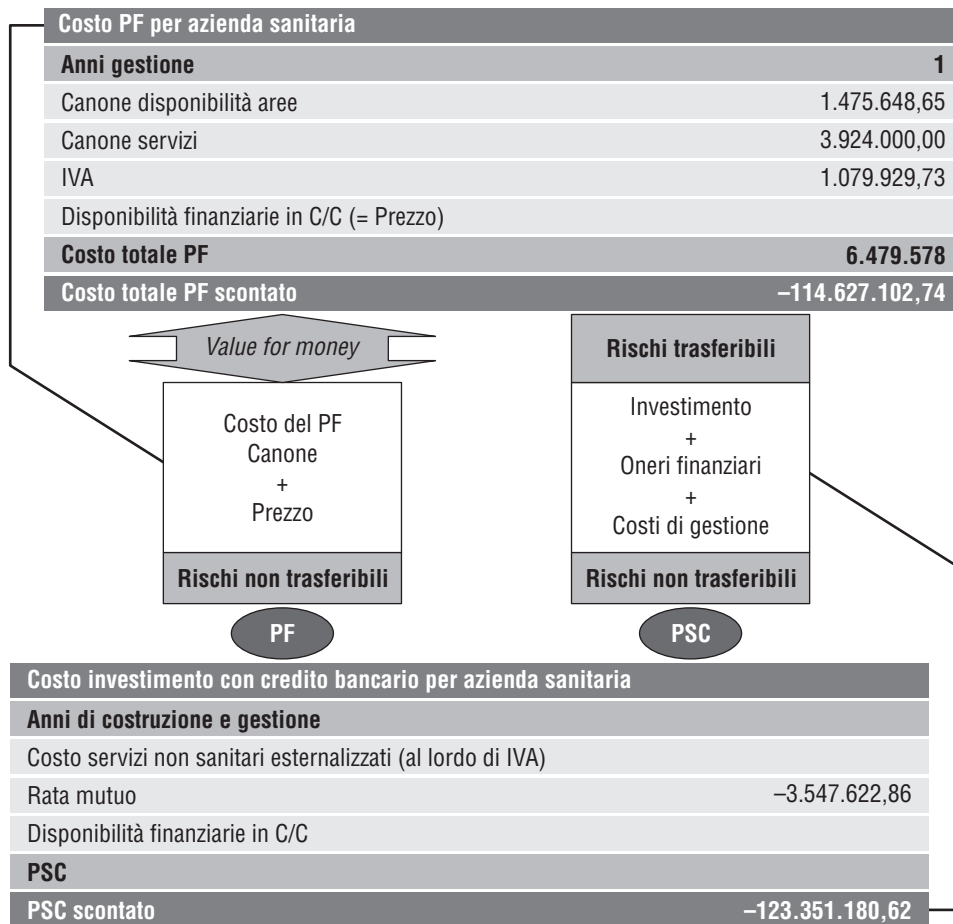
| Costo PF per azienda sanitaria | |
|---|---|
| **Anni gestione** | **1** |
| Canone disponibilità aree | 1.475.648,65 |
| Canone servizi | 3.924.000,00 |
| IVA | 1.079.929,73 |
| Disponibilità finanziarie in C/C (= Prezzo) | |
| **Costo totale PF** | **6.479.578** |
| **Costo totale PF scontato** | **–114.627.102,74** |

*Value for money*

Costo del PF
Canone
+
Prezzo

**Rischi non trasferibili**

PF

**Rischi trasferibili**

Investimento
+
Oneri finanziari
+
Costi di gestione

**Rischi non trasferibili**

PSC

| Costo investimento con credito bancario per azienda sanitaria | |
|---|---|
| **Anni di costruzione e gestione** | |
| Costo servizi non sanitari esternalizzati (al lordo di IVA) | |
| Rata mutuo | –3.547.622,86 |
| Disponibilità finanziarie in C/C | |
| **PSC** | |
| **PSC scontato** | **–123.351.180,62** |